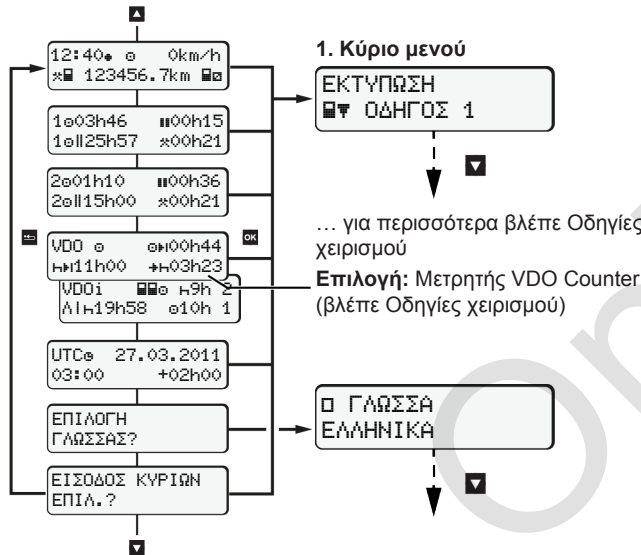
12:40 0km/h
123456.7km

1 03h46 00h15
1 25h57 00h21

2 01h10 00h36
2 15h00 00h21

VDO 00h44
11h00 03h23

VDOi 9h 2
19h58 10h 1

UTC 27.03.2011
03:00 +02h00

ΕΠΙΛΟΓΗ
ΓΛΩΣΣΑΣ?

ΕΙΣΟΔΟΣ ΚΥΡΙΩΝ
ΕΠΙΛ.?

1. Κύριο μενού

ΕΚΤΥΠΩΣΗ
ΟΔΗΓΟΣ 1

… για περισσότερα βλέπε Οδηγίες χειρισμού

Επιλογή: Μετρητής VDO Counter (βλέπε Οδηγίες χειρισμού)

ΓΛΩΣΣΑ
ΕΛΛΗΝΙΚΑ